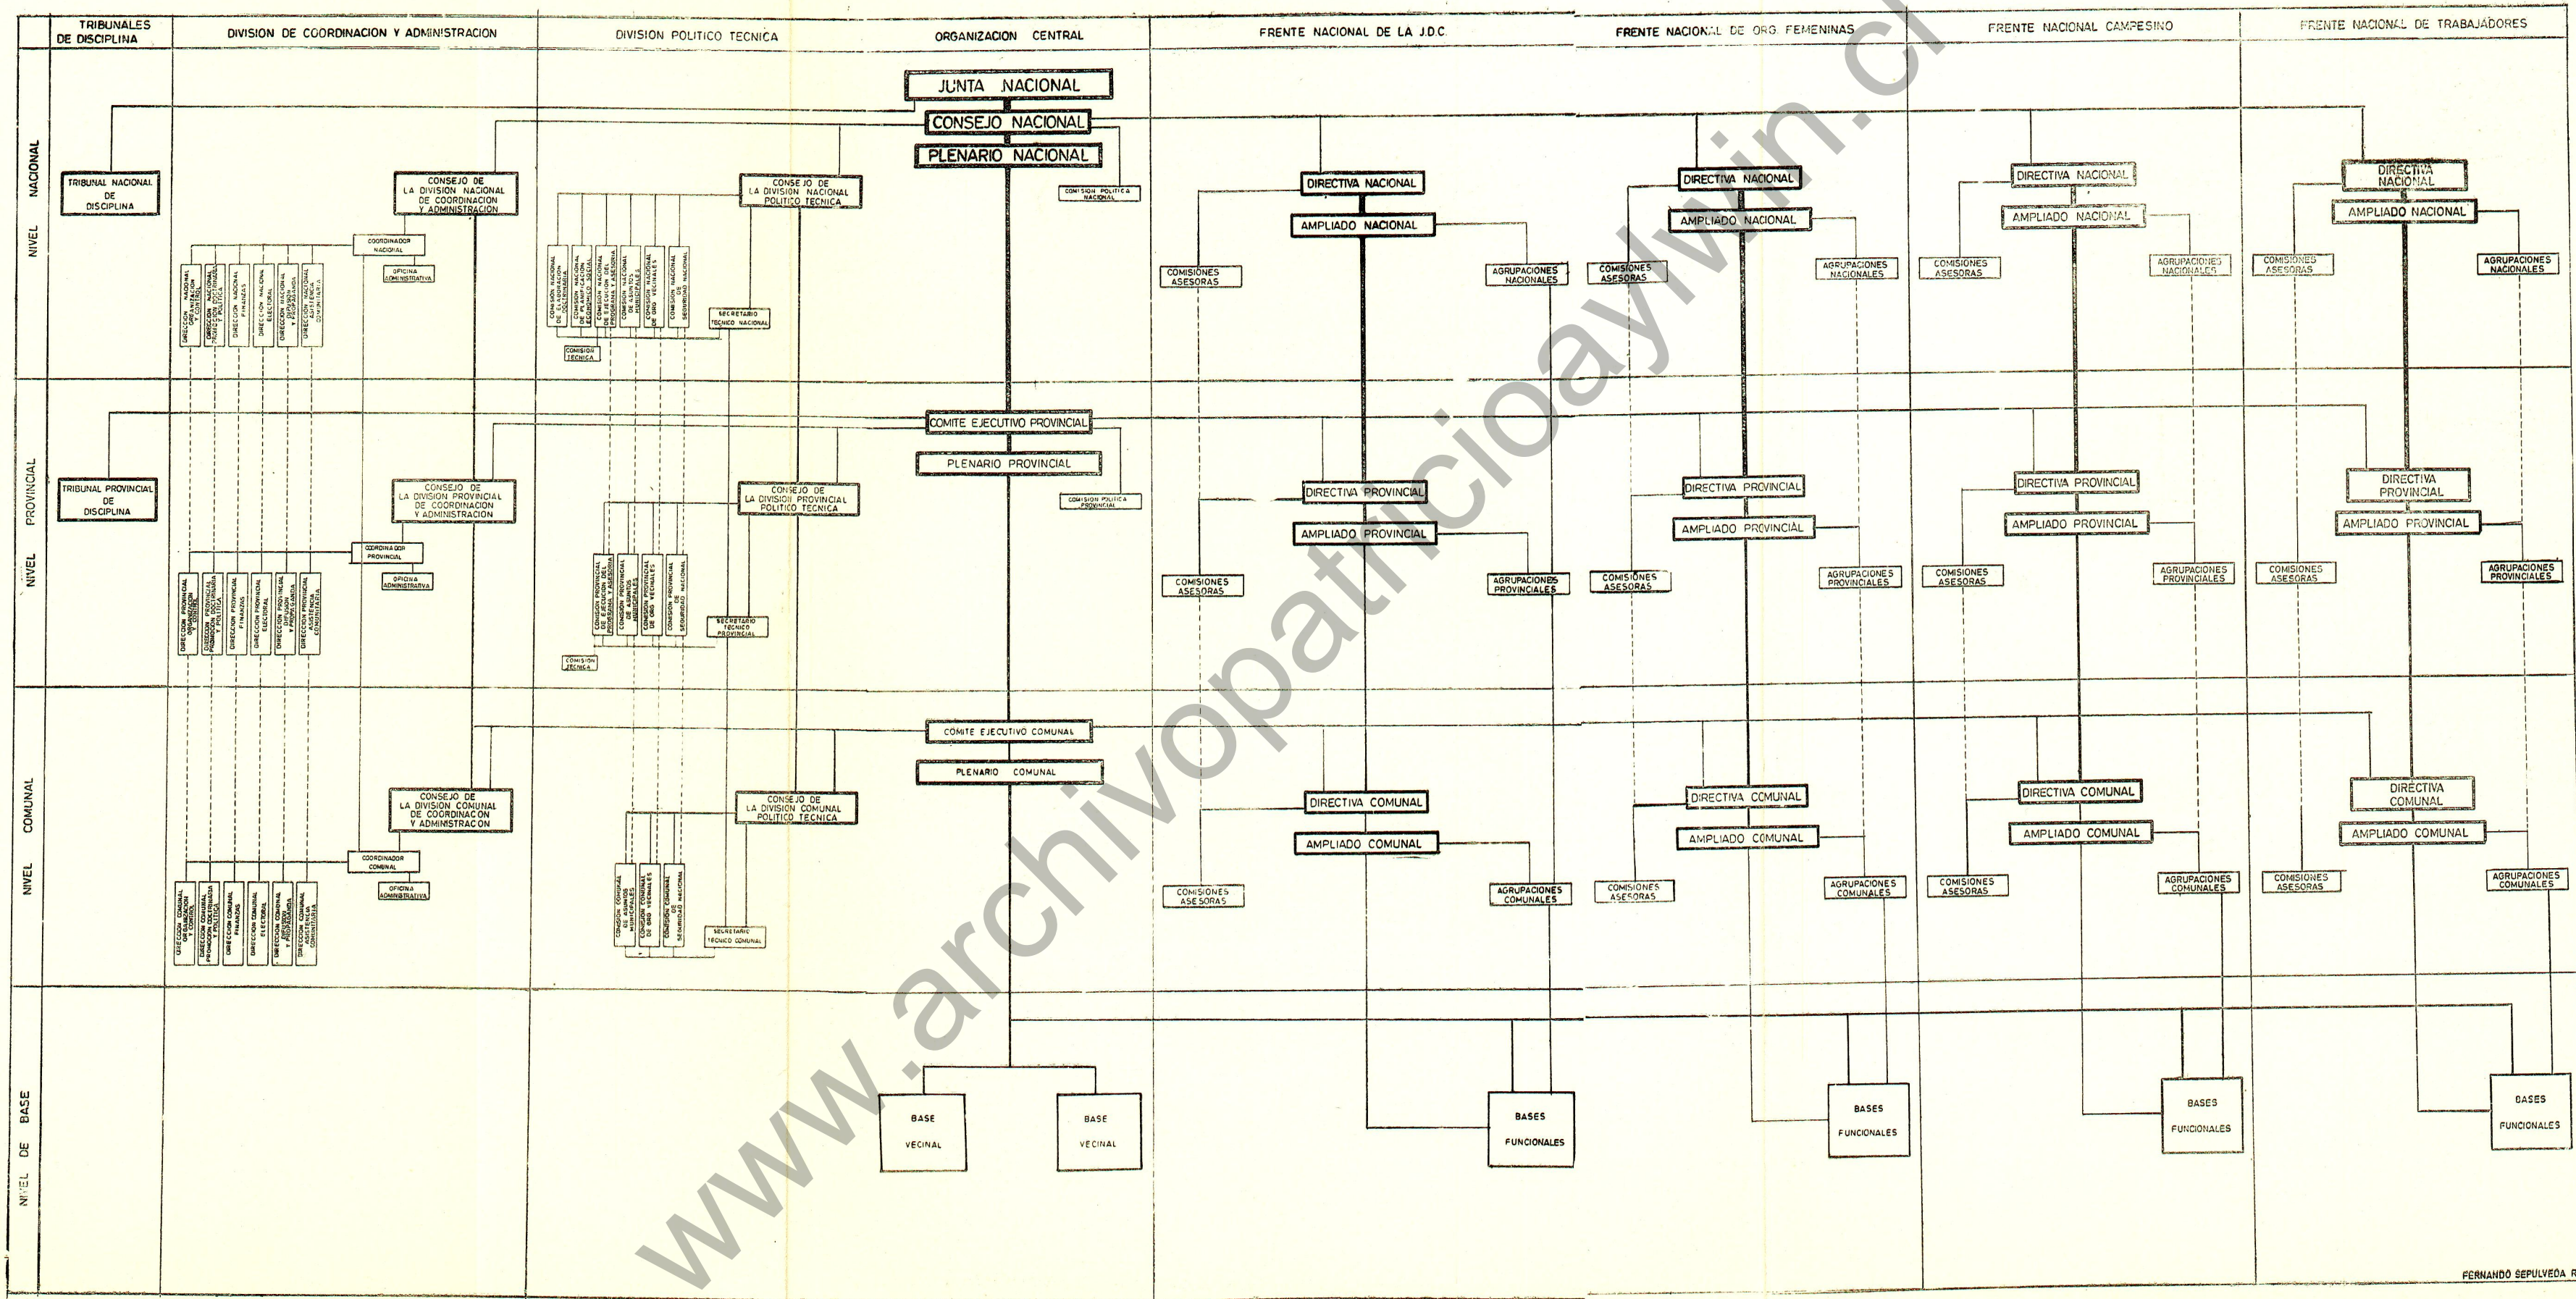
TRIBUNALES DE DISCIPLINA | DIVISION DE COORDINACION Y ADMINISTRACION | DIVISION POLITICO TECNICA | ORGANIZACION CENTRAL | FRENTE NACIONAL DE LA J.D.C. | FRENTE NACIONAL DE ORG. FEMENINAS | FRENTE NACIONAL CAMPESINO | FRENTE NACIONAL DE TRABAJADORES

NIVEL NACIONAL

JUNTA NACIONAL
CONSEJO NACIONAL
PLENARIO NACIONAL
COMISION POLITICA NACIONAL

TRIBUNAL NACIONAL DE DISCIPLINA

CONSEJO DE LA DIVISION NACIONAL DE COORDINACION Y ADMINISTRACION
COORDINADOR NACIONAL
OFICINA ADMINISTRATIVA
DIRECCION NACIONAL ORGANIZACION Y CONTROL
DIRECCION NACIONAL PROMOCION DOCTRINARIA Y POLITICA
DIRECCION NACIONAL FINANZAS
DIRECCION NACIONAL ELECTORAL
DIRECCION NACIONAL DIFUSION Y PROPAGANDA
DIRECCION NACIONAL ASISTENCIA COMUNITARIA

CONSEJO DE LA DIVISION NACIONAL POLITICO TECNICA
COMISION NACIONAL DE LA PROMOCION COMUNITARIA
COMISION NACIONAL DE PLANIFICACION ECONOMICO SOCIAL
COMISION NACIONAL DE EJECUCION DEL PROGRAMA Y ASESORIA
COMISION NACIONAL DE ASUNTOS MUNICIPALES
COMISION NACIONAL DE ORG. VECINALES
COMISION NACIONAL DE SEGURIDAD NACIONAL
COMISION TECNICA
SECRETARIO TECNICO NACIONAL

DIRECTIVA NACIONAL
AMPLIADO NACIONAL
COMISIONES ASESORAS
AGRUPACIONES NACIONALES

DIRECTIVA NACIONAL
AMPLIADO NACIONAL
COMISIONES ASESORAS
AGRUPACIONES NACIONALES

DIRECTIVA NACIONAL
AMPLIADO NACIONAL
COMISIONES ASESORAS
AGRUPACIONES NACIONALES

DIRECTIVA NACIONAL
AMPLIADO NACIONAL
COMISIONES ASESORAS
AGRUPACIONES NACIONALES

NIVEL PROVINCIAL

COMITE EJECUTIVO PROVINCIAL
PLENARIO PROVINCIAL
COMISION POLITICA PROVINCIAL

TRIBUNAL PROVINCIAL DE DISCIPLINA

CONSEJO DE LA DIVISION PROVINCIAL DE COORDINACION Y ADMINISTRACION
COORDINADOR PROVINCIAL
OFICINA ADMINISTRATIVA
DIRECCION PROVINCIAL ORGANIZACION Y CONTROL
DIRECCION PROVINCIAL PROMOCION DOCTRINARIA Y POLITICA
DIRECCION PROVINCIAL FINANZAS
DIRECCION PROVINCIAL ELECTORAL
DIRECCION PROVINCIAL DIFUSION Y PROPAGANDA
DIRECCION PROVINCIAL ASISTENCIA COMUNITARIA

CONSEJO DE LA DIVISION PROVINCIAL POLITICO TECNICA
COMISION PROVINCIAL DE EJECUCION DEL PROGRAMA Y ASESORIA
COMISION PROVINCIAL DE ASUNTOS MUNICIPALES
COMISION PROVINCIAL DE ORG. VECINALES
COMISION PROVINCIAL DE SEGURIDAD NACIONAL
COMISION TECNICA
SECRETARIO TECNICO PROVINCIAL

DIRECTIVA PROVINCIAL
AMPLIADO PROVINCIAL
COMISIONES ASESORAS
AGRUPACIONES PROVINCIALES

DIRECTIVA PROVINCIAL
AMPLIADO PROVINCIAL
COMISIONES ASESORAS
AGRUPACIONES PROVINCIALES

DIRECTIVA PROVINCIAL
AMPLIADO PROVINCIAL
COMISIONES ASESORAS
AGRUPACIONES PROVINCIALES

DIRECTIVA PROVINCIAL
AMPLIADO PROVINCIAL
COMISIONES ASESORAS
AGRUPACIONES PROVINCIALES

NIVEL COMUNAL

COMITE EJECUTIVO COMUNAL
PLENARIO COMUNAL

CONSEJO DE LA DIVISION COMUNAL DE COORDINACION Y ADMINISTRACION
COORDINADOR COMUNAL
OFICINA ADMINISTRATIVA
DIRECCION COMUNAL ORGANIZACION Y CONTROL
DIRECCION COMUNAL PROMOCION DOCTRINARIA Y POLITICA
DIRECCION COMUNAL FINANZAS
DIRECCION COMUNAL ELECTORAL
DIRECCION COMUNAL DIFUSION Y PROPAGANDA
DIRECCION COMUNAL ASISTENCIA COMUNITARIA

CONSEJO DE LA DIVISION COMUNAL POLITICO TECNICA
COMISION COMUNAL DE ASUNTOS MUNICIPALES
COMISION COMUNAL DE ORG. VECINALES
COMISION COMUNAL DE SEGURIDAD NACIONAL
SECRETARIO TECNICO COMUNAL

DIRECTIVA COMUNAL
AMPLIADO COMUNAL
COMISIONES ASESORAS
AGRUPACIONES COMUNALES

DIRECTIVA COMUNAL
AMPLIADO COMUNAL
COMISIONES ASESORAS
AGRUPACIONES COMUNALES

DIRECTIVA COMUNAL
AMPLIADO COMUNAL
COMISIONES ASESORAS
AGRUPACIONES COMUNALES

DIRECTIVA COMUNAL
AMPLIADO COMUNAL
COMISIONES ASESORAS
AGRUPACIONES COMUNALES

NIVEL DE BASE

BASE VECINAL
BASE VECINAL
BASES FUNCIONALES
BASES FUNCIONALES
BASES FUNCIONALES
BASES FUNCIONALES

FERNANDO SEPULVEDA R

www.archivopatricioaylwin.cl